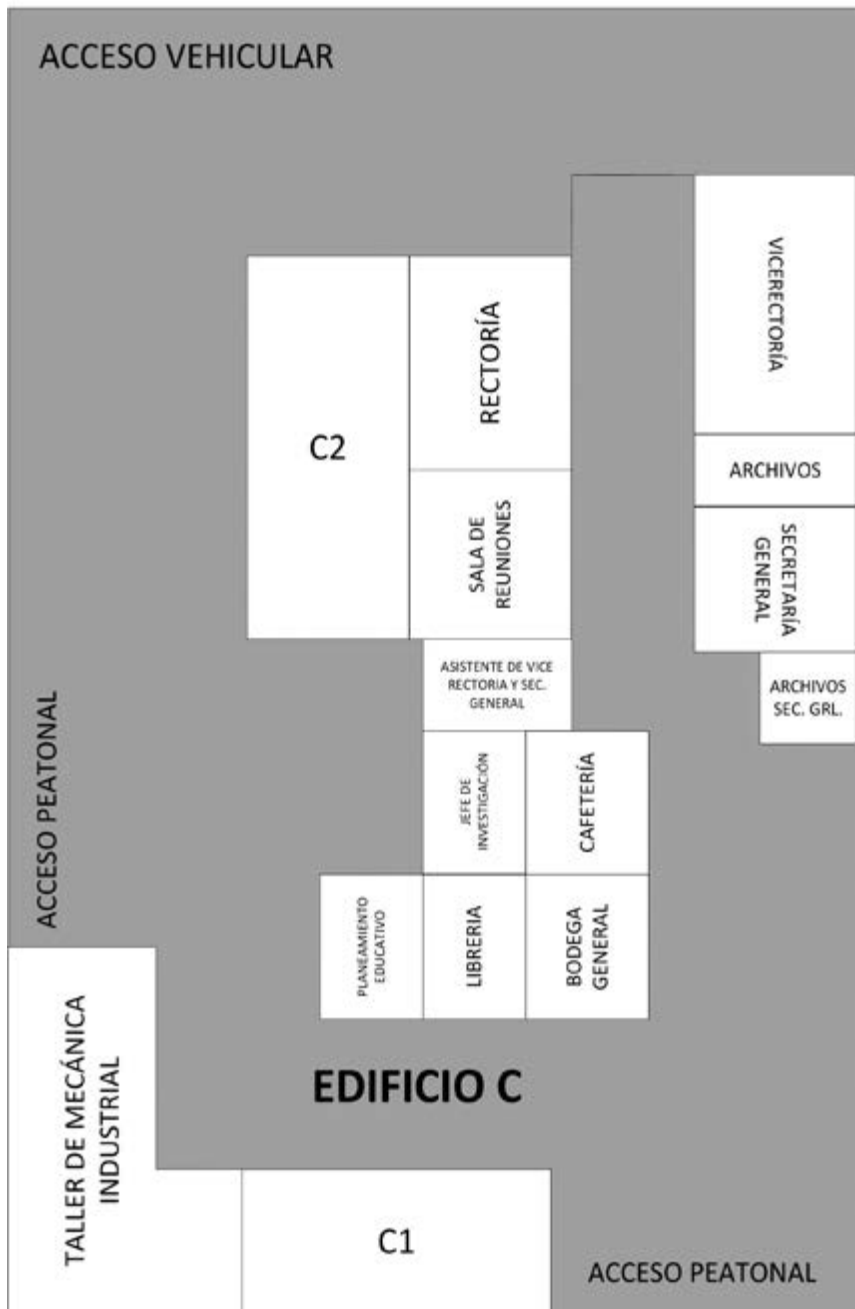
ACCESO VEHICULAR

C2

RECTORÍA

SALA DE REUNIONES

VICERECTORÍA

ARCHIVOS

SECRETARÍA GENERAL

ARCHIVOS SEC. GRL.

ASISTENTE DE VICE RECTORIA Y SEC. GENERAL

JEFE DE INVESTIGACIÓN

CAFETERÍA

ACCESO PEATONAL

PLANEAMIENTO EDUCATIVO

LIBRERIA

BODEGA GENERAL

TALLER DE MECÁNICA INDUSTRIAL

EDIFICIO C

C1

ACCESO PEATONAL